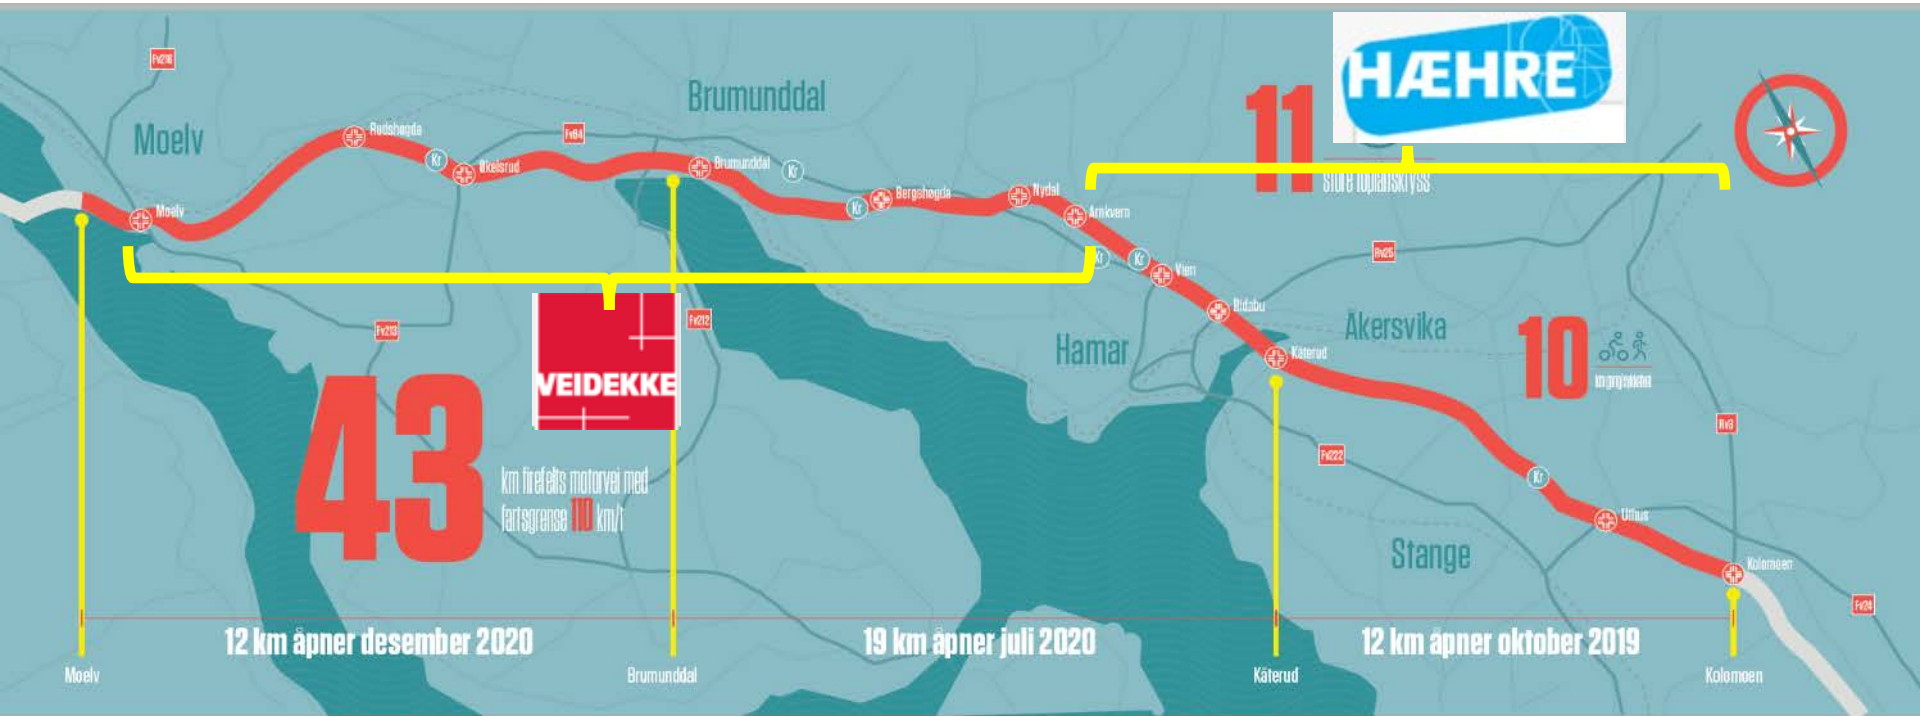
HÆHRE

11
Store toplanskryss

Brumunddal

Moelv

Fv216

Rudshøgda

Fv84

Kr

Økelsrud

Brumunddal

Kr

Moelv

Bergshøgda

Kr

Nydal

Arnkvern

Kr

Kr

Vien

Rv25

Bildabu

Fv213

Fv212

VEIDEKKE

Hamar

Åkersvika

Kåterud

10
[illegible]

43
km firefelts motorvei med fartsgrense 110 km/t

Fv222

Rv3

Kr

Uthus

Stange

Kolomoen

Fv24

12 km åpner desember 2020

19 km åpner juli 2020

12 km åpner oktober 2019

Moelv

Brumunddal

Kåterud

Kolomoen